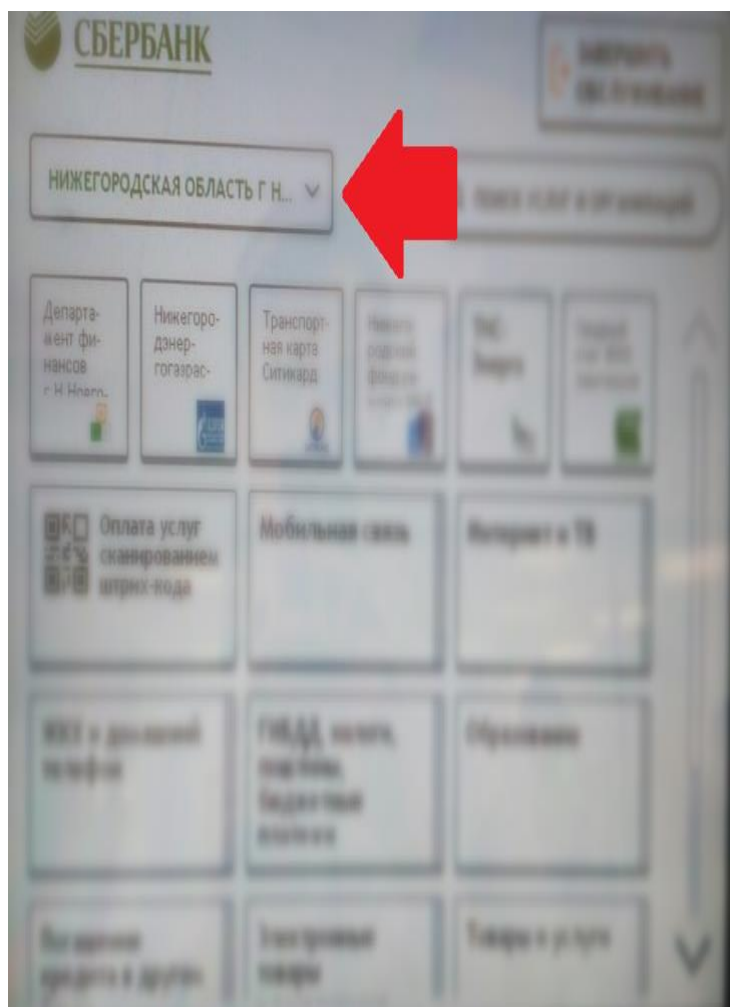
СБЕРБАНК

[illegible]

НИЖЕГОРОДСКАЯ ОБЛАСТЬ Г Н...

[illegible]

Департамент финансов г.Н.Новго...

Нижегородэнергогазрас-

Транспортная карта Ситикард

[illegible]

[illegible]

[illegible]

Оплата услуг сканированием штрих-кода

Мобильная связь

Интернет и ТВ

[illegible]

ГИБДД, налоги, пошлины, бюджетные платежи

Образование

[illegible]

Электронные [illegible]

Товары и услуги